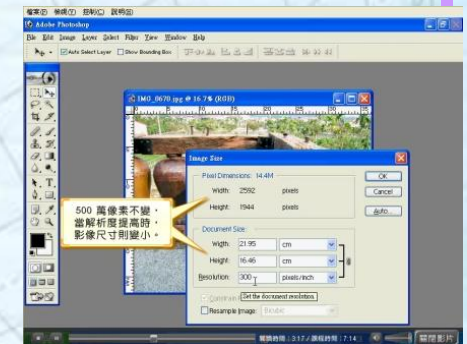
檔案(F) 檢視(V) 控制(C) 說明(H)

Adobe Photoshop

File Edit Image Layer Select Filter View Window Help

Auto Select Layer Show Bounding Box

IMG_0670.jpg @ 16.7% (RGB)

Image Size

Pixel Dimensions: 14.4M

Width: 2592 pixels

Height: 1944 pixels

OK

Cancel

Auto...

Document Size

Width: 21.95 cm

Height: 16.46 cm

Resolution: 300 pixels/inch

Constrain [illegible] Set the document resolution.

Resample Image: Bicubic

500 萬像素不變，當解析度提高時，影像尺寸則變小。

播放時間：3:17 / 課程時間：7:14

關閉影片